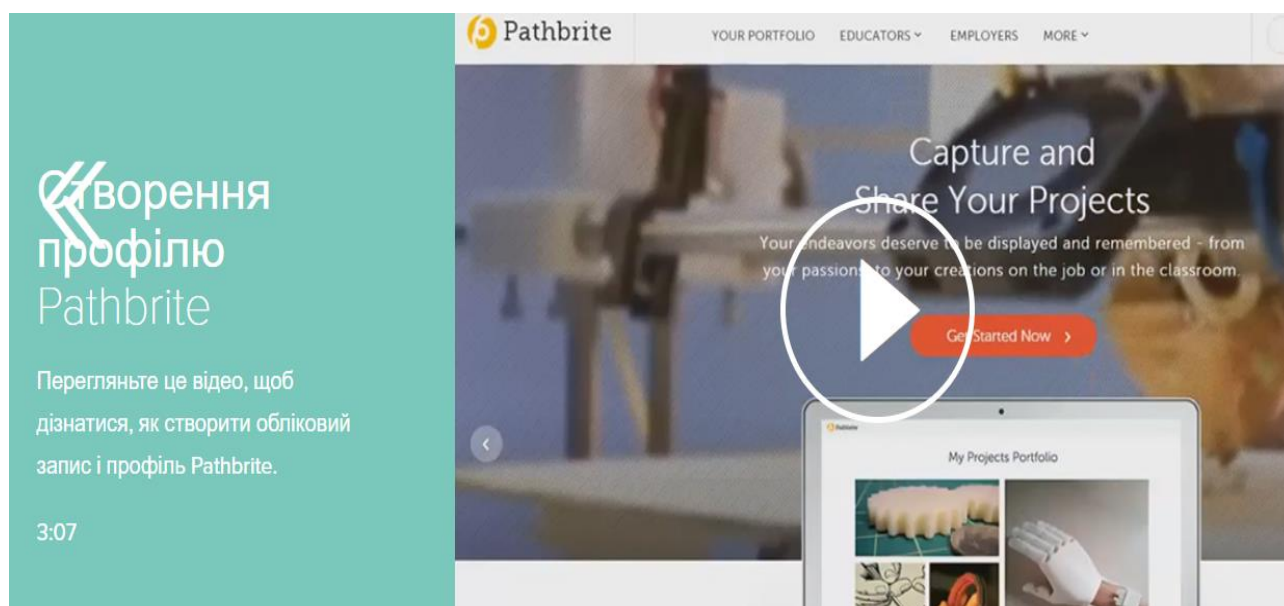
Створення профілю Pathbrite

Перегляньте це відео, щоб дізнатися, як створити обліковий запис і профіль Pathbrite.

3:07

Pathbrite

YOUR PORTFOLIO EDUCATORS EMPLOYERS MORE

Capture and Share Your Projects

Your endeavors deserve to be displayed and remembered - from your passions to your creations on the job or in the classroom.

Get Started Now ›

Pathbrite

My Projects Portfolio